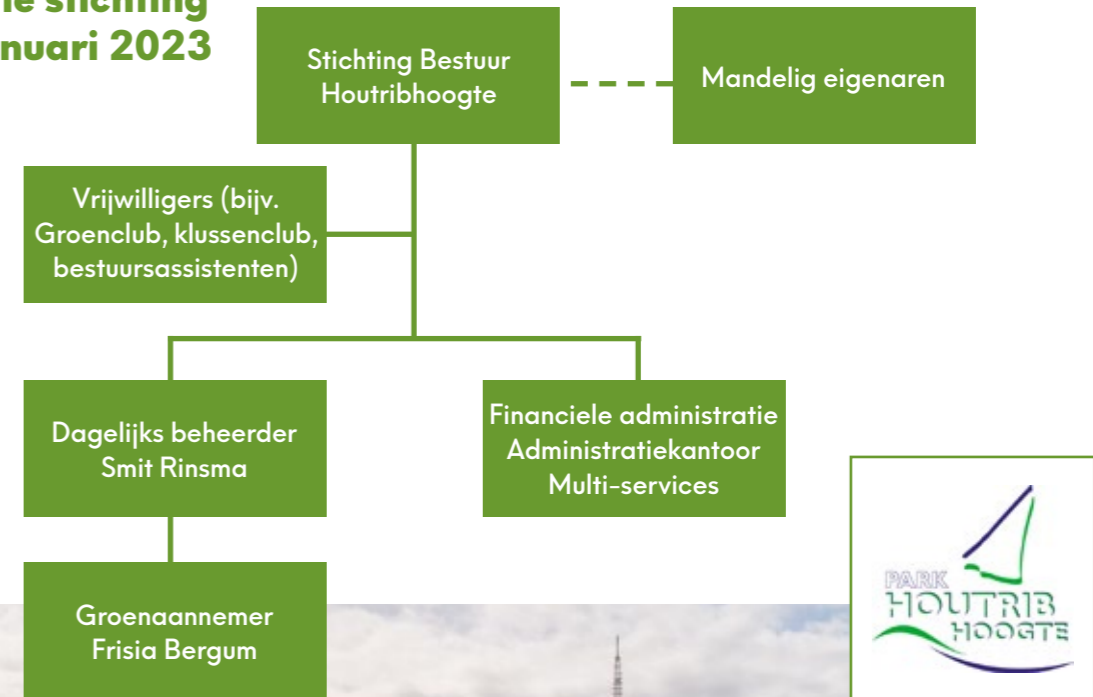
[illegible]e stichting
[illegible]nuari 2023

Stichting Bestuur Houtribhoogte

Mandelig eigenaren

Vrijwilligers (bijv. Groenclub, klussenclub, bestuursassistenten)

Dagelijks beheerder Smit Rinsma

Financiele administratie Administratiekantoor Multi-services

Groenaannemer Frisia Bergum

PARK HOUTRIB HOOGTE